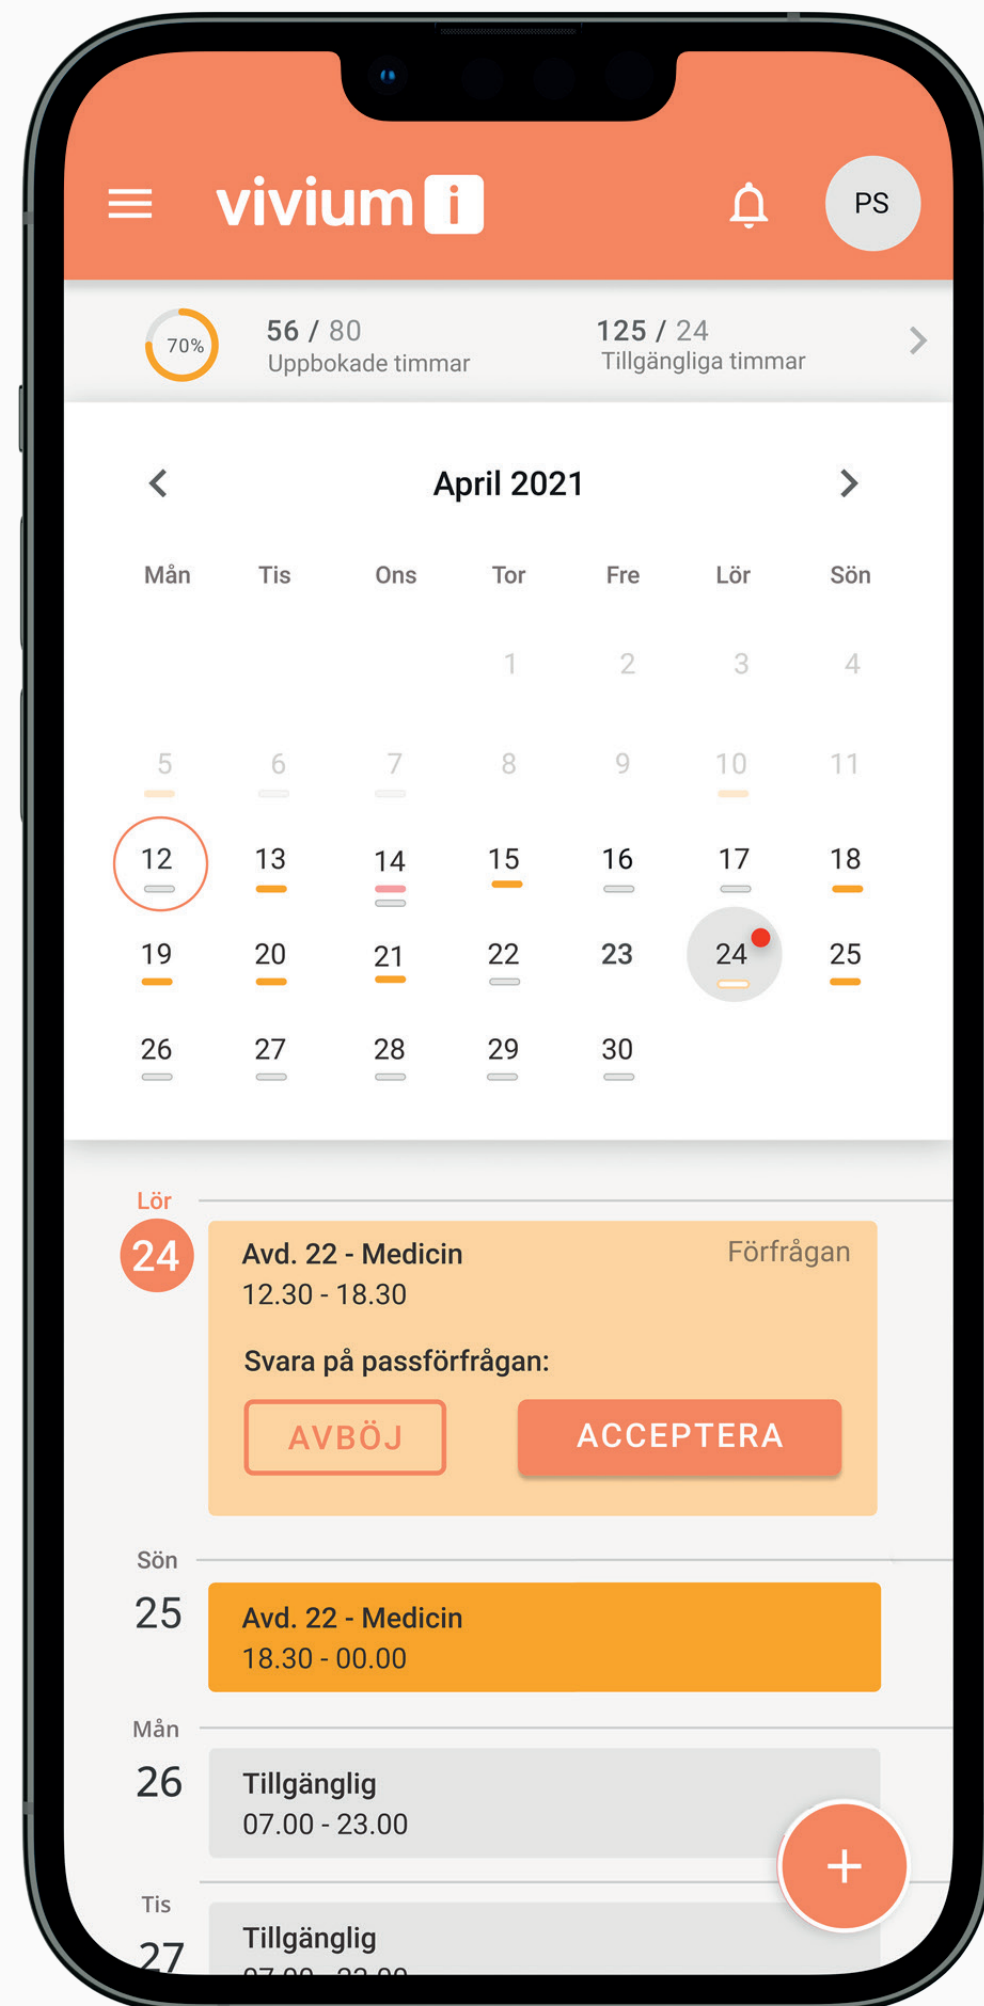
vivium i

PS

70%

56 / 80
Uppbokade timmar

125 / 24
Tillgängliga timmar

April 2021

| Mån | Tis | Ons | Tor | Fre | Lör | Sön |
|---|---|---|---|---|---|---|
| | | | 1 | 2 | 3 | 4 |
| 5 | 6 | 7 | 8 | 9 | 10 | 11 |
| 12 | 13 | 14 | 15 | 16 | 17 | 18 |
| 19 | 20 | 21 | 22 | 23 | 24 | 25 |
| 26 | 27 | 28 | 29 | 30 | | |

Lör
24
Avd. 22 - Medicin
Förfrågan
12.30 - 18.30
Svara på passförfrågan:
AVBÖJ
ACCEPTERA

Sön
25
Avd. 22 - Medicin
18.30 - 00.00

Mån
26
Tillgänglig
07.00 - 23.00

+

Tis
27
Tillgänglig
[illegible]